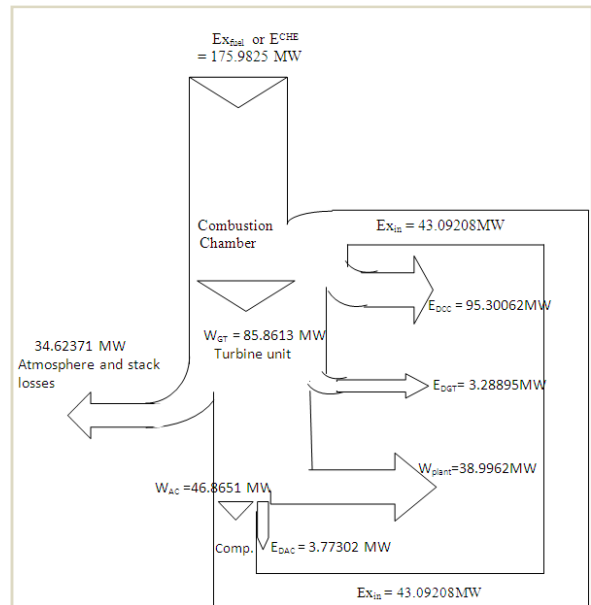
$Ex_{fuel}$ or $E^{CHE}$ = 175.9825 MW

Combustion Chamber

$Ex_{in}$ = 43.09208MW

$E_{DCC}$ = 95.30062MW

$W_{GT}$ = 85.8613 MW
Turbine unit

34.62371 MW
Atmosphere and stack losses

$E_{DGT}$= 3.28895MW

$W_{plant}$=38.9962MW

$W_{AC}$ =46.8651 MW

Comp.

$E_{DAC}$ = 3.77302 MW

$Ex_{in}$ = 43.09208MW